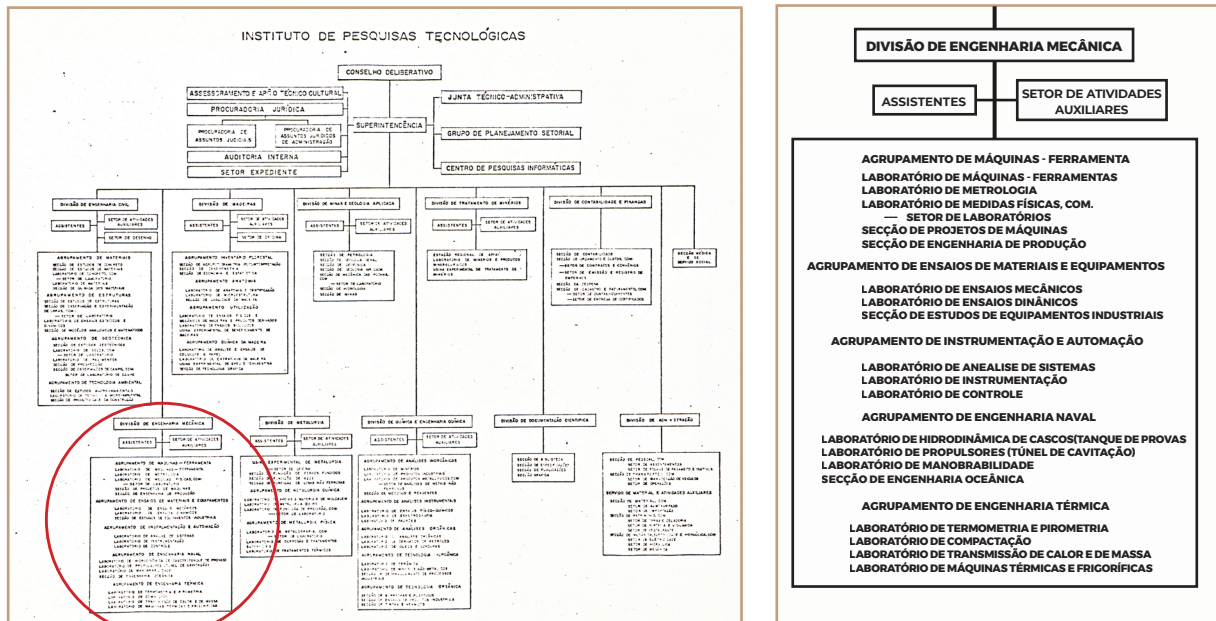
INSTITUTO DE PESQUISAS TECNOLÓGICAS

CONSELHO DELIBERATIVO

ASSESSORAMENTO E APOIO TÉCNICO CULTURAL

PROCURADORIA JURÍDICA

PROCURADORIA DE ASSUNTOS JUDICIAIS

PROCURADORIA DE ASSUNTOS JURÍDICOS DE ADMINISTRAÇÃO

SUPERINTENDÊNCIA

JUNTA TÉCNICO-ADMINISTRATIVA

GRUPO DE PLANEJAMENTO SETORIAL

AUDITORIA INTERNA

CENTRO DE PESQUISAS INFORMÁTICAS

SETOR EXPEDIENTE

DIVISÃO DE ENGENHARIA CIVIL

DIVISÃO DE MADEIRAS

DIVISÃO DE MINAS E GEOLOGIA APLICADA

DIVISÃO DE TRATAMENTO DE MINÉRIOS

DIVISÃO DE CONTABILIDADE E FINANÇAS

DIVISÃO DE ENGENHARIA MECÂNICA

DIVISÃO DE METALURGIA

DIVISÃO DE QUÍMICA E ENGENHARIA QUÍMICA

DIVISÃO DE DOCUMENTAÇÃO CIENTÍFICA

DIVISÃO DE ADMINISTRAÇÃO

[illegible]

DIVISÃO DE ENGENHARIA MECÂNICA

ASSISTENTES

SETOR DE ATIVIDADES AUXILIARES

AGRUPAMENTO DE MÁQUINAS - FERRAMENTA

LABORATÓRIO DE MÁQUINAS - FERRAMENTAS
LABORATÓRIO DE METROLOGIA
LABORATÓRIO DE MEDIDAS FÍSICAS, COM.
SETOR DE LABORATÓRIOS
SECÇÃO DE PROJETOS DE MÁQUINAS
SECÇÃO DE ENGENHARIA DE PRODUÇÃO

AGRUPAMENTO DE ENSAIOS DE MATERIAIS E EQUIPAMENTOS

LABORATÓRIO DE ENSAIOS MECÂNICOS
LABORATÓRIO DE ENSAIOS DINÂNICOS
SECÇÃO DE ESTUDOS DE EQUIPAMENTOS INDUSTRIAIS

AGRUPAMENTO DE INSTRUMENTAÇÃO E AUTOMAÇÃO

LABORATÓRIO DE ANEALISE DE SISTEMAS
LABORATÓRIO DE INSTRUMENTAÇÃO
LABORATÓRIO DE CONTROLE

AGRUPAMENTO DE ENGENHARIA NAVAL

LABORATÓRIO DE HIDRODINÂMICA DE CASCOS(TANQUE DE PROVAS
LABORATÓRIO DE PROPULSORES (TÚNEL DE CAVITAÇÃO)
LABORATÓRIO DE MANOBRABILIDADE
SECÇÃO DE ENGENHARIA OCEÂNICA

AGRUPAMENTO DE ENGENHARIA TÉRMICA

LABORATÓRIO DE TERMOMETRIA E PIROMETRIA
LABORATÓRIO DE COMPACTAÇÃO
LABORATÓRIO DE TRANSMISSÃO DE CALOR E DE MASSA
LABORATÓRIO DE MÁQUINAS TÉRMICAS E FRIGORÍFICAS